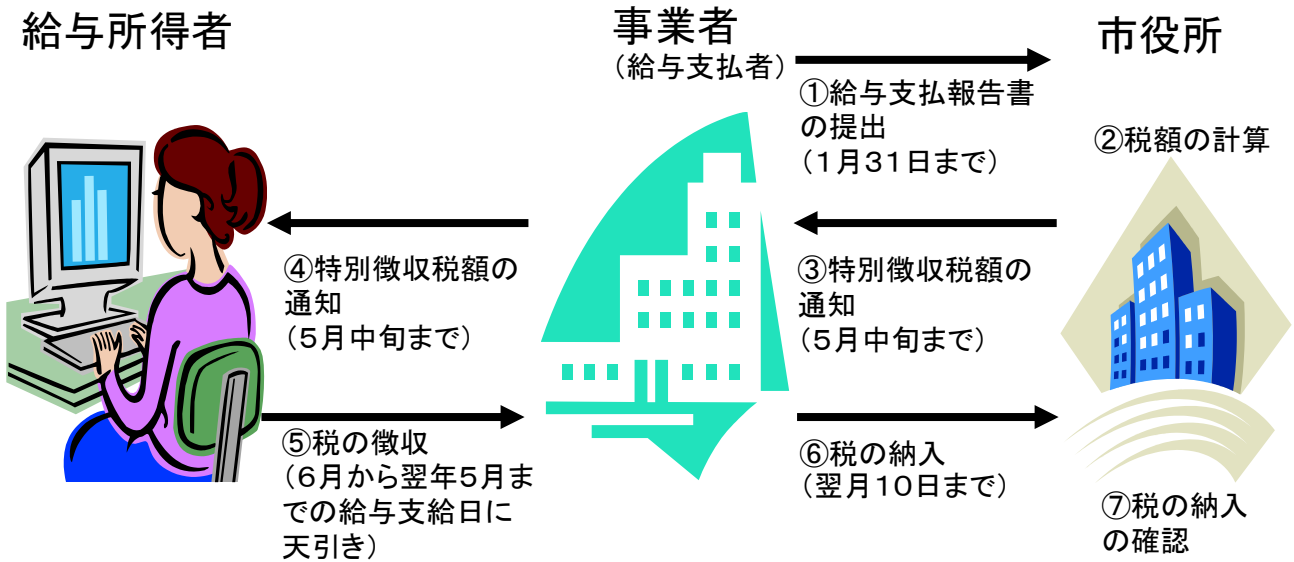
給与所得者

事業者
（給与支払者）

市役所

①給与支払報告書の提出
（1月31日まで）

②税額の計算

④特別徴収税額の通知
（5月中旬まで）

③特別徴収税額の通知
（5月中旬まで）

⑤税の徴収
（6月から翌年5月までの給与支給日に天引き）

⑥税の納入
（翌月10日まで）

⑦税の納入の確認